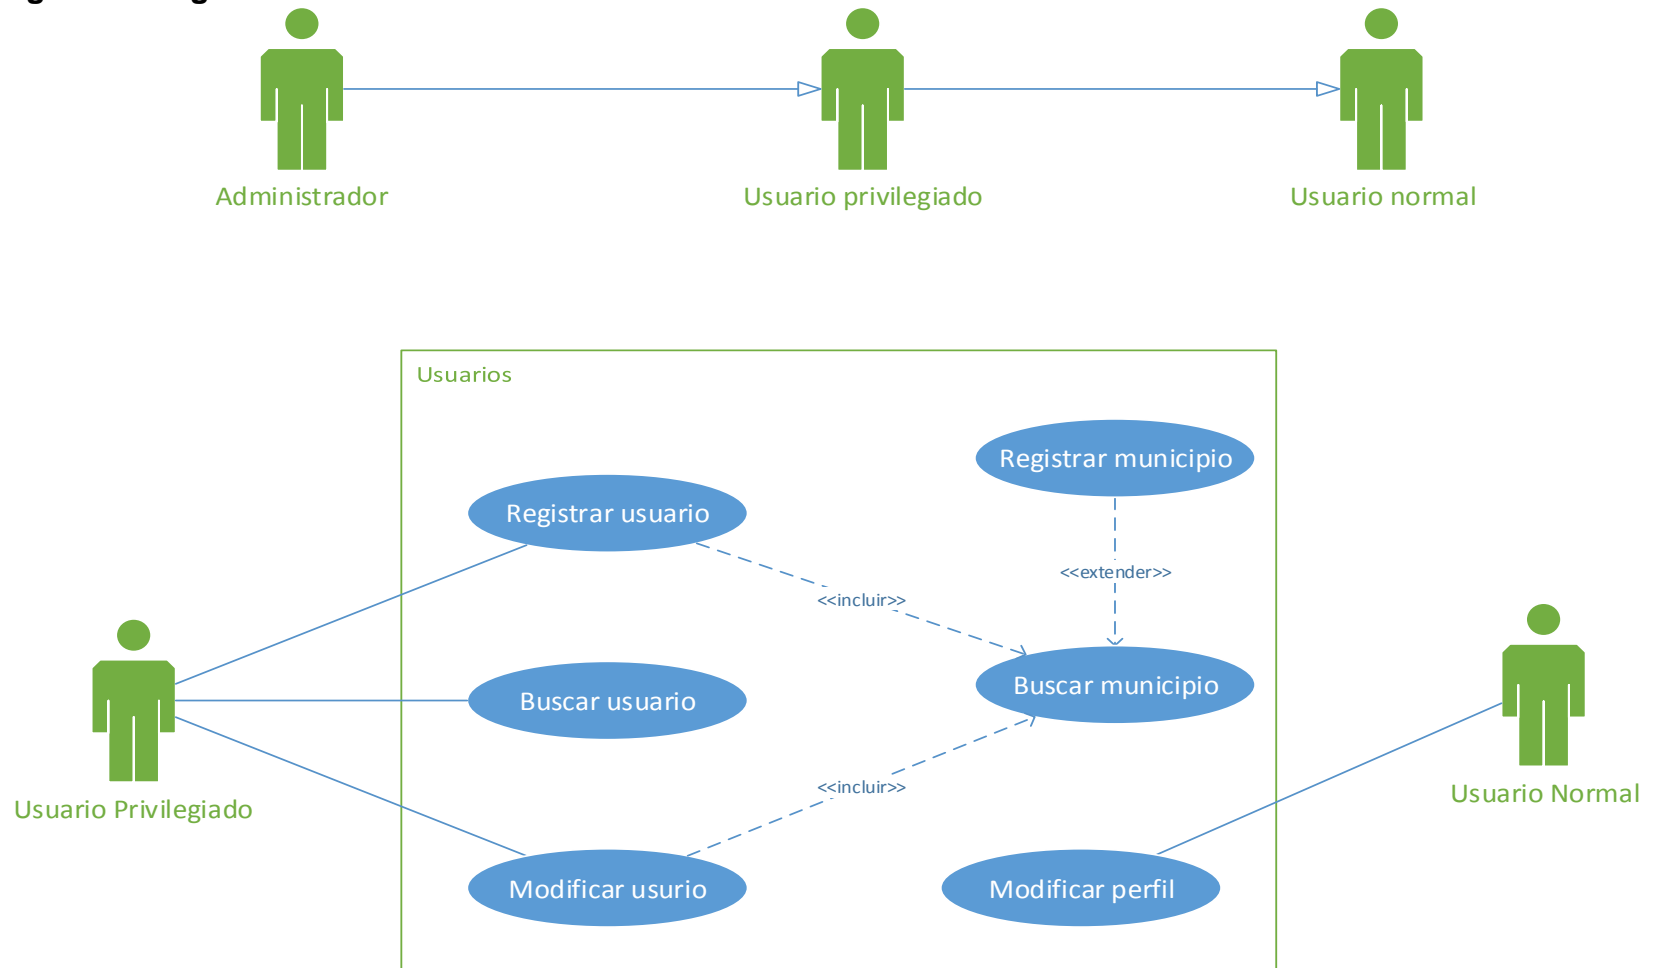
Administrador

Usuario privilegiado

Usuario normal

Usuarios

Registrar municipio

Registrar usuario

<<extender>>

<<incluir>>

Usuario Privilegiado

Buscar usuario

Buscar municipio

<<incluir>>

Usuario Normal

Modificar usurio

Modificar perfil